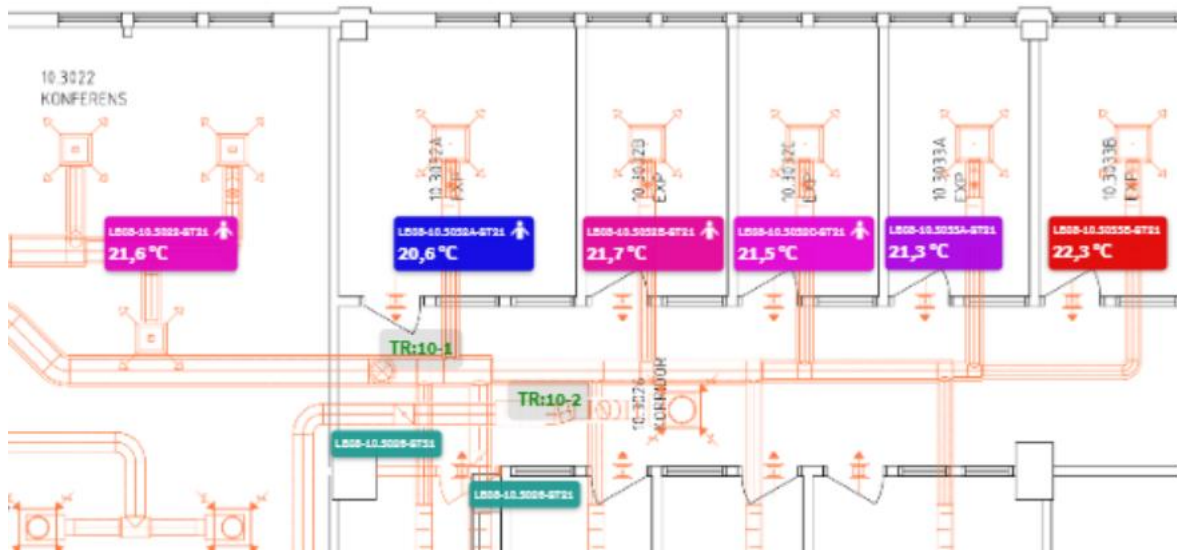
10.3022
KONFERENS

10.3032A
EXP

10.3032B
EXP

10.3032C
EXP

10.3033A
EXP

10.3033B
EXP

LB08-10.5022-GT21
21,6 °C

LB08-10.5032A-GT21
20,6 °C

LB08-10.5032B-GT21
21,7 °C

LB08-10.5032C-GT21
21,5 °C

LB08-10.5033A-GT21
21,3 °C

LB08-10.5033B-GT21
22,3 °C

TR:10-1

TR:10-2

10.3027
KORRIDOR

LB08-10.5026-GT31

LB08-10.5026-GT21